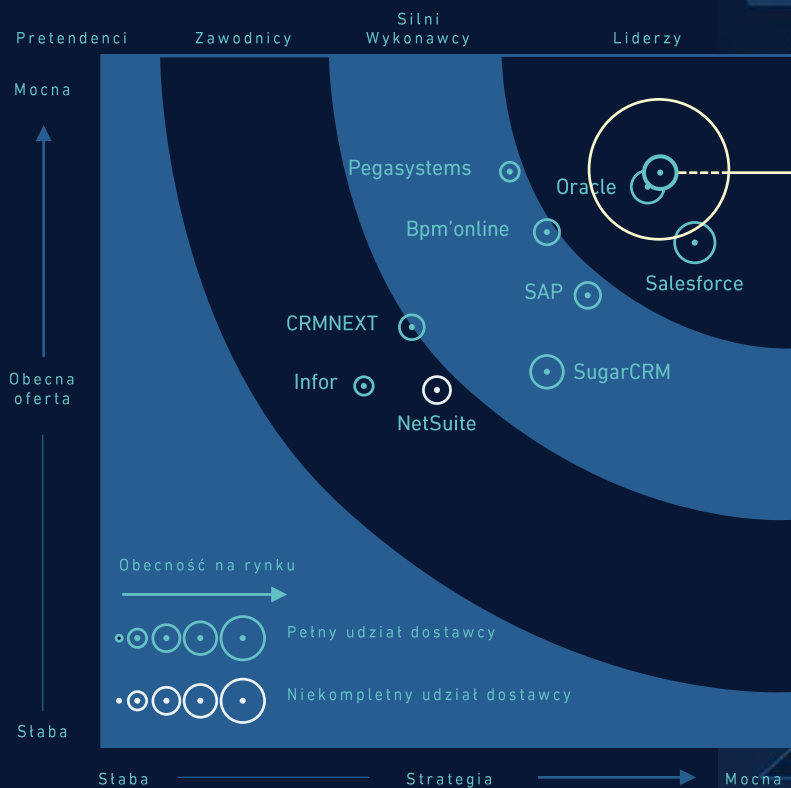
Pretendenci

Zawodnicy

Silni Wykonawcy

Liderzy

Mocna

Obecna oferta

Słaba

Pegasystems

Oracle

Bpm'online

Salesforce

SAP

CRMNEXT

Infor

NetSuite

SugarCRM

Obecność na rynku

Pełny udział dostawcy

Niekompletny udział dostawcy

Słaba

Strategia

Mocna